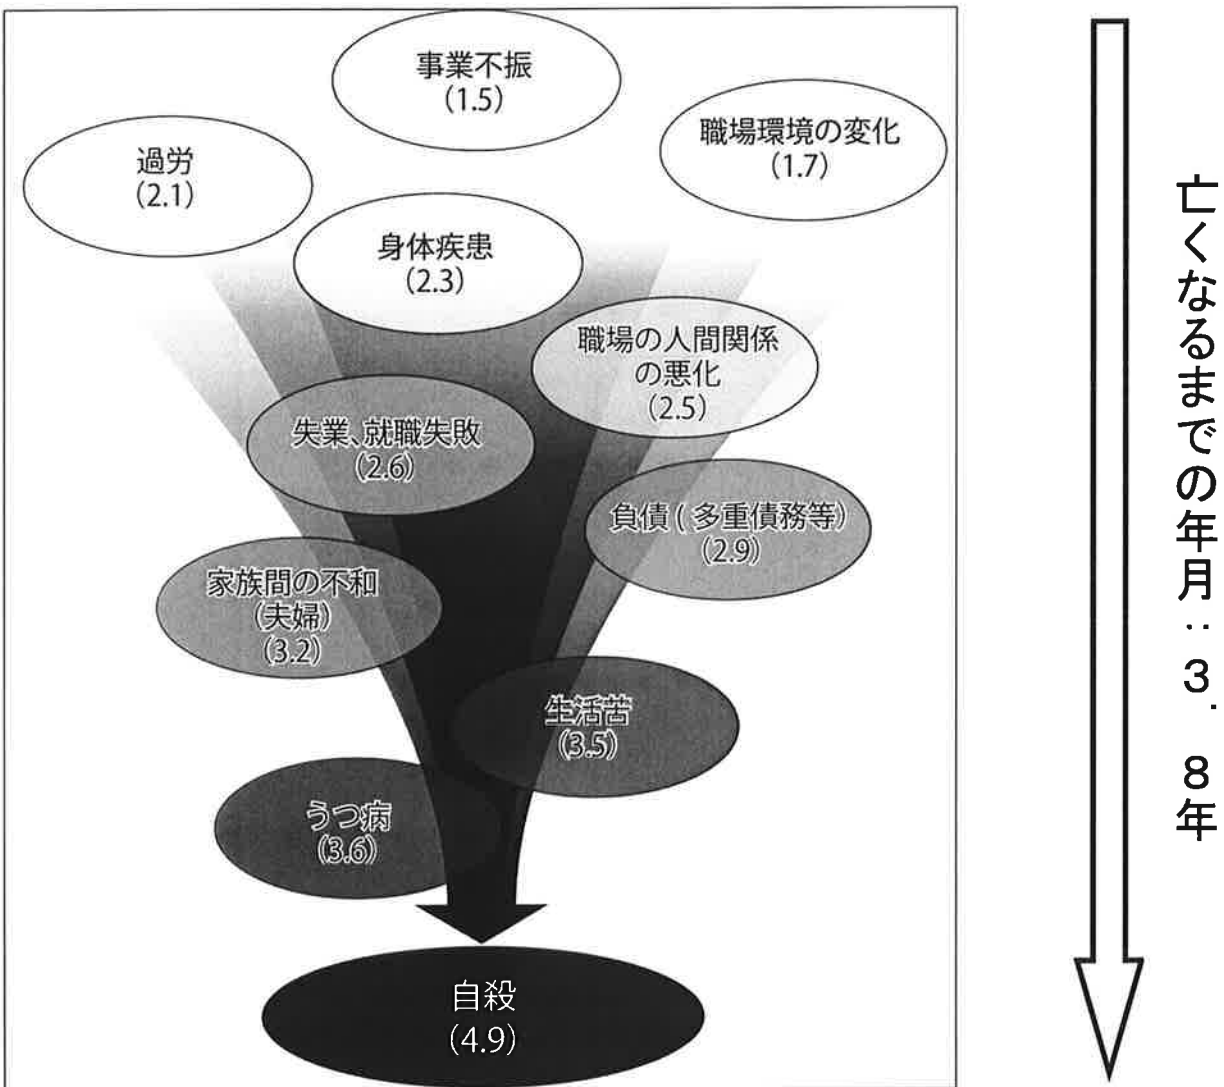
事業不振
(1.5)

職場環境の変化
(1.7)

過労
(2.1)

身体疾患
(2.3)

職場の人間関係の悪化
(2.5)

失業、就職失敗
(2.6)

負債(多重債務等)
(2.9)

家族間の不和
(夫婦)
(3.2)

生活苦
(3.5)

うつ病
(3.6)

自殺
(4.9)

亡くなるまでの年月：3.8年